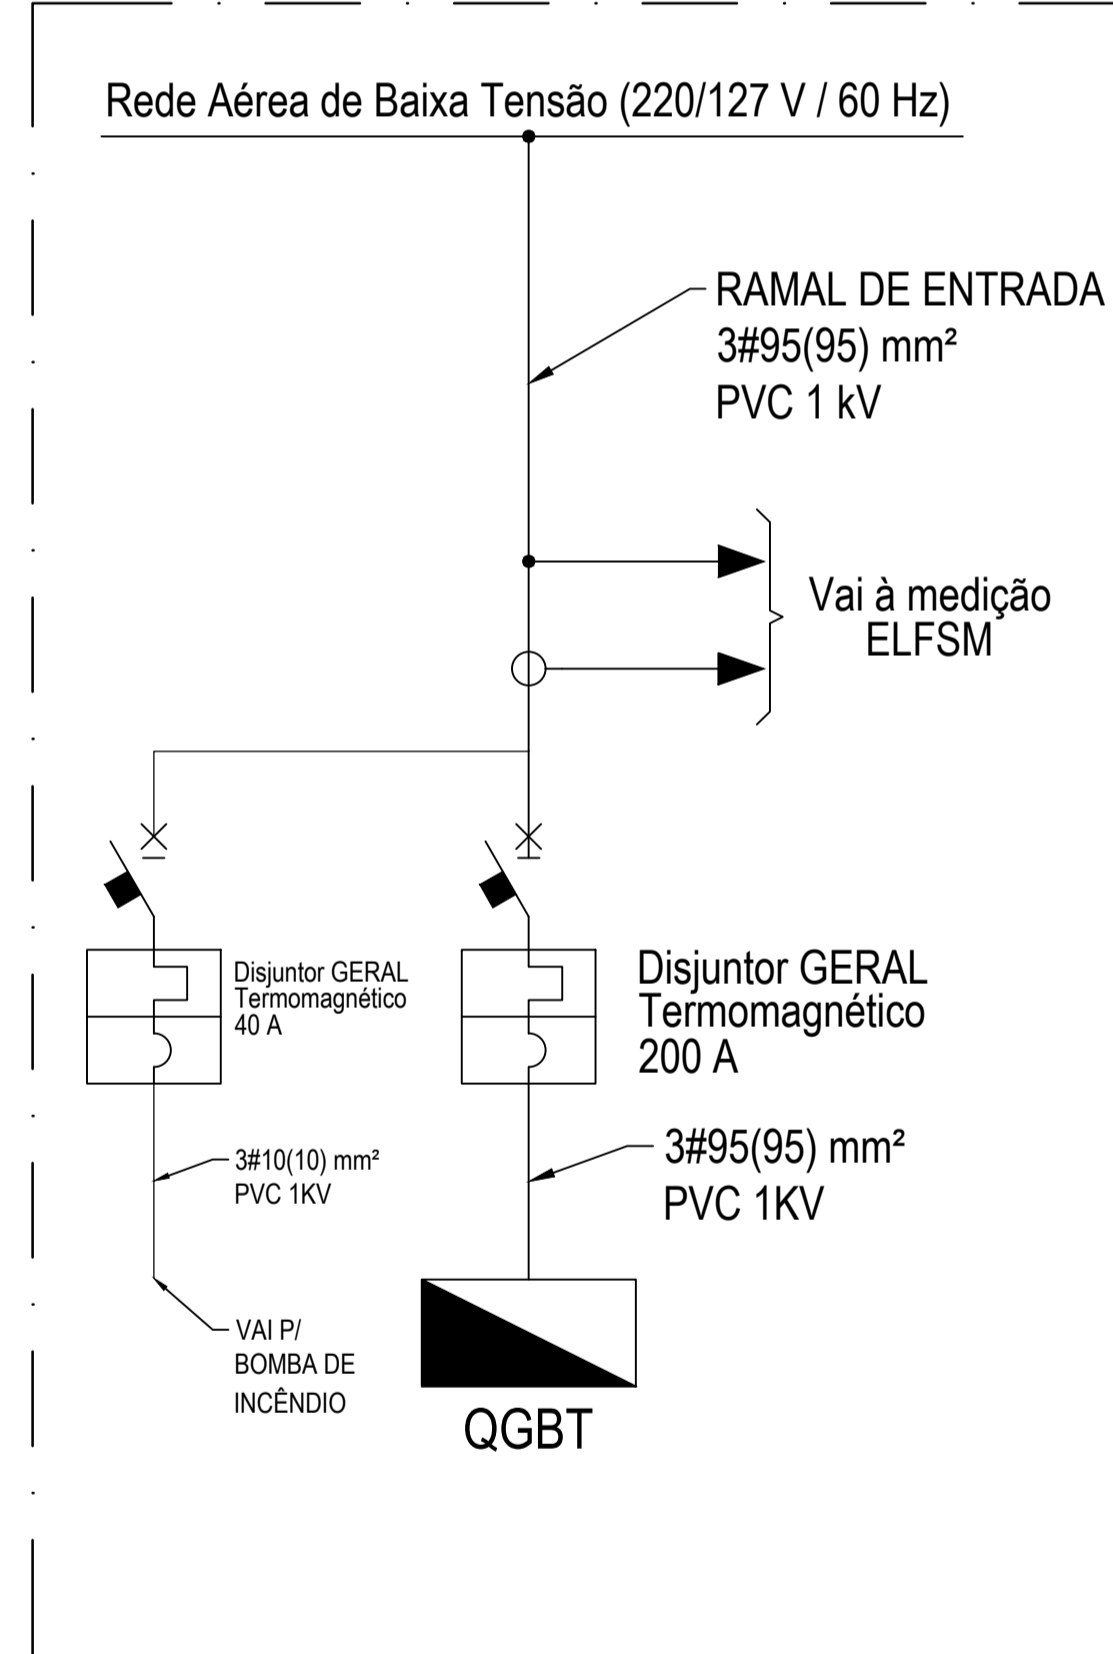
Rede Aérea de Baixa Tensão (220/127 V / 60 Hz)

RAMAL DE ENTRADA
3#95(95) mm²
PVC 1 kV

Vai à medição
ELFSM

Disjuntor GERAL
Termomagnético
40 A

Disjuntor GERAL
Termomagnético
200 A

3#10(10) mm²
PVC 1KV

3#95(95) mm²
PVC 1KV

VAI P/
BOMBA DE
INCÊNDIO

QGBT